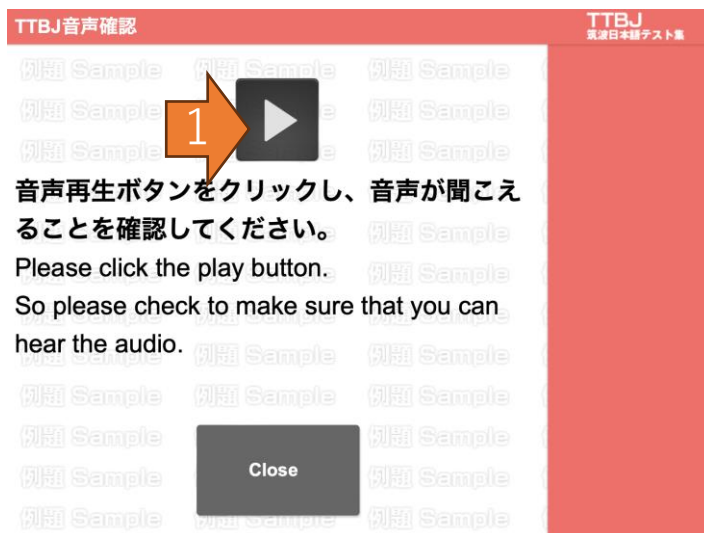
TTBJ音声確認

TTBJ
筑波日本語テスト集

1

音声再生ボタンをクリックし、音声が聞こえることを確認してください。
Please click the play button.
So please check to make sure that you can hear the audio.

Close

例題 Sample